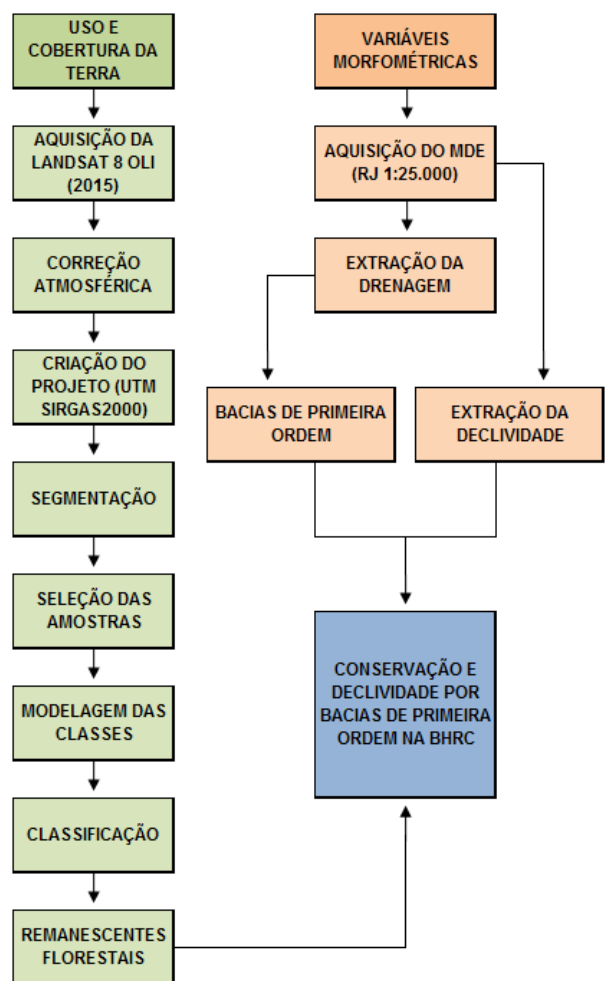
USO E COBERTURA DA TERRA

AQUISIÇÃO DA LANDSAT 8 OLI (2015)

CORREÇÃO ATMOSFÉRICA

CRIAÇÃO DO PROJETO (UTM SIRGAS2000)

SEGMENTAÇÃO

SELEÇÃO DAS AMOSTRAS

MODELAGEM DAS CLASSES

CLASSIFICAÇÃO

REMANESCENTES FLORESTAIS

VARIÁVEIS MORFOMÉTRICAS

AQUISIÇÃO DO MDE (RJ 1:25.000)

EXTRAÇÃO DA DRENAGEM

BACIAS DE PRIMEIRA ORDEM

EXTRAÇÃO DA DECLIVIDADE

CONSERVAÇÃO E DECLIVIDADE POR BACIAS DE PRIMEIRA ORDEM NA BHRC